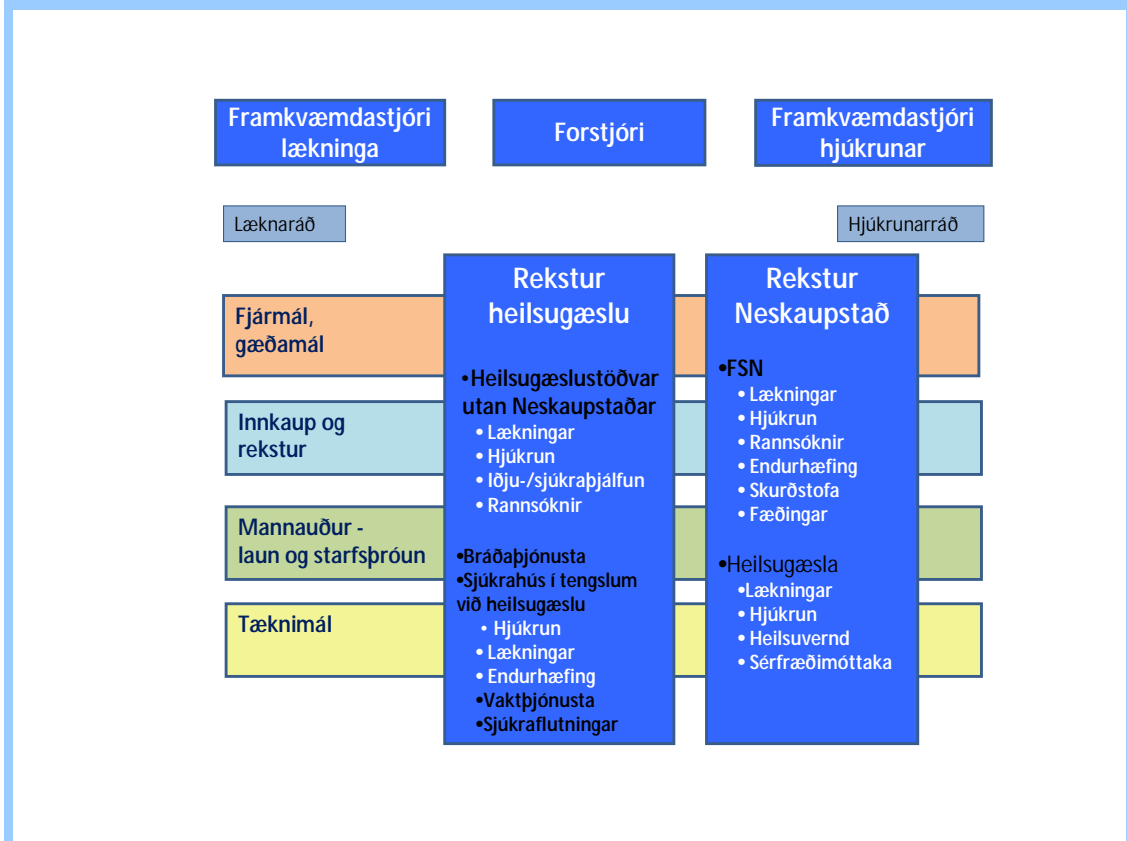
Framkvæmdastjóri lækninga

Forstjóri

Framkvæmdastjóri hjúkrunar

Læknaráð

Hjúkrunarráð

Fjármál, gæðamál

Innkaup og rekstur

Mannauður - laun og starfsþróun

Tæknimál

Rekstur heilsugæslu

•Heilsugæslustöðvar utan Neskaupstaðar
• Lækningar
• Hjúkrun
• Iðju-/sjúkraþjálfun
• Rannsóknir

•Bráðaþjónusta
•Sjúkrahús í tengslum við heilsugæslu
• Hjúkrun
• Lækningar
• Endurhæfing
•Vaktþjónusta
•Sjúkraflutningar

Rekstur Neskaupstað

•FSN
• Lækningar
• Hjúkrun
• Rannsóknir
• Endurhæfing
• Skurðstofa
• Fæðingar

•Heilsugæsla
•Lækningar
• Hjúkrun
• Heilsuvernd
• Sérfræðimóttaka